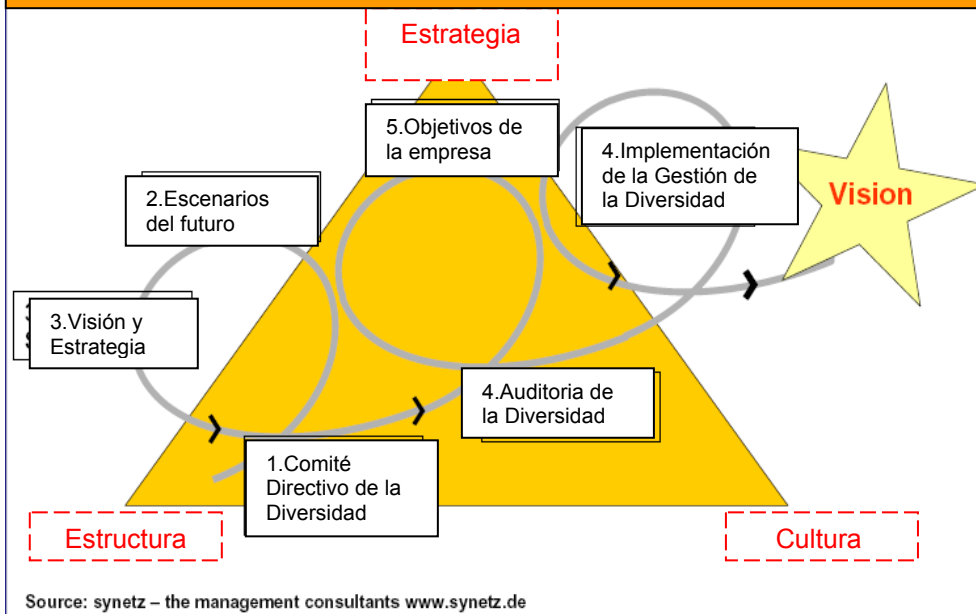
Estrategia

5.Objetivos de la empresa

4.Implementación de la Gestión de la Diversidad

Vision

2.Escenarios del futuro

3.Visión y Estrategia

4.Auditoria de la Diversidad

1.Comité Directivo de la Diversidad

Estructura

Cultura

Source: synetz – the management consultants www.synetz.de